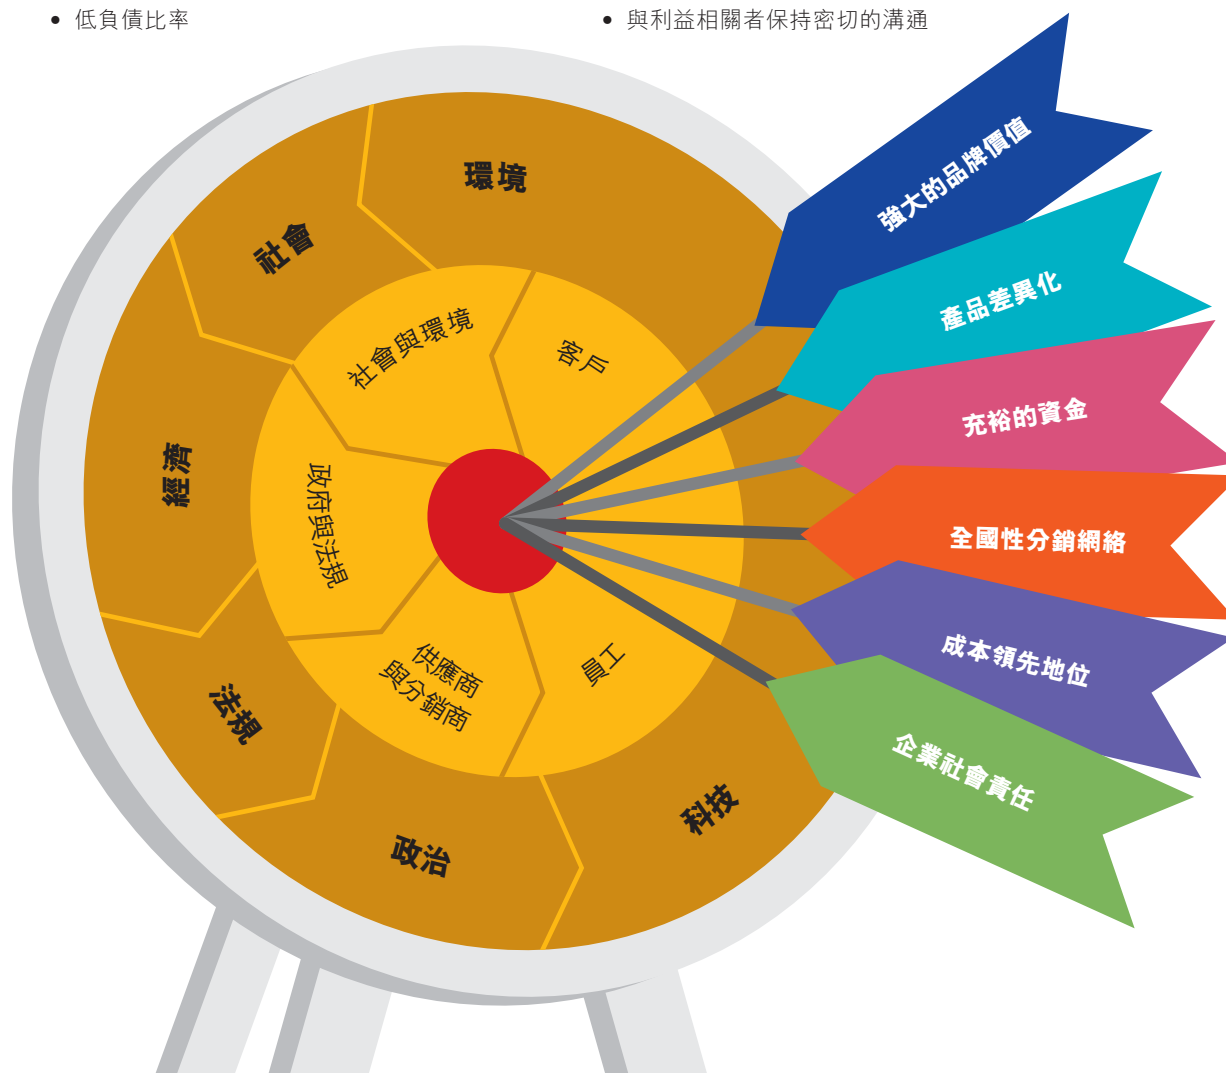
• 低負債比率

• 與利益相關者保持密切的溝通

環境

社會

經濟

法規

政治

科技

社會與環境

客戶

政府與法規

供應商與分銷商

員工

強大的品牌價值

產品差異化

充裕的資金

全國性分銷網絡

成本領先地位

企業社會責任